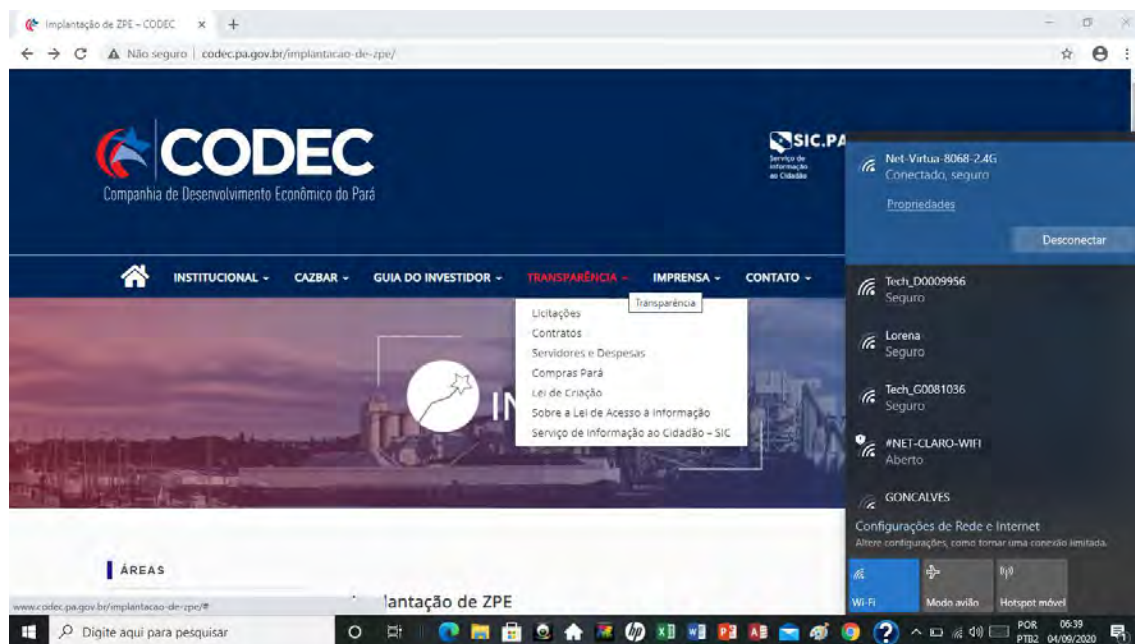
Implantação de ZPE – CODEC × +

← → C ⚠ Não seguro | codec.pa.gov.br/implantacao-de-zpe/

CODEC
Companhia de Desenvolvimento Econômico do Pará

SIC.PA
Serviço de Informação ao Cidadão

INSTITUCIONAL ▾ CAZBAR ▾ GUIA DO INVESTIDOR ▾ TRANSPARÊNCIA ▾ IMPRENSA ▾ CONTATO ▾

Transparência

Licitações
Contratos
Servidores e Despesas
Compras Pará
Lei de Criação
Sobre a Lei de Acesso à Informação
Serviço de Informação ao Cidadão – SIC

IN

ÁREAS

Implantação de ZPE

www.codec.pa.gov.br/implantacao-de-zpe/#

Net-Virtua-8068-2.4G
Conectado, seguro
Propriedades
Desconectar

Tech_D0009956
Seguro

Lorena
Seguro

Tech_G0081036
Seguro

#NET-CLARO-WIFI
Aberto

GONCALVES

Configurações de Rede e Internet
Altere configurações, como tornar uma conexão limitada.

Wi-Fi
Modo avião
Hotspot móvel

Digite aqui para pesquisar

POR PTB2 06:39 04/09/2020